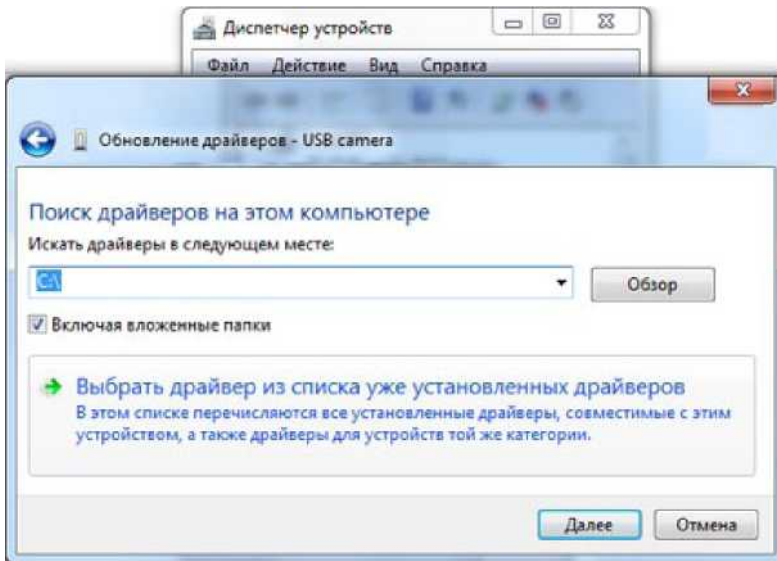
Диспетчер устройств

Файл Действие Вид Справка

Обновление драйверов - USB camera

Поиск драйверов на этом компьютере

Искать драйверы в следующем месте:

C:\

Обзор

Включая вложенные папки

Выбрать драйвер из списка уже установленных драйверов

В этом списке перечисляются все установленные драйверы, совместимые с этим устройством, а также драйверы для устройств той же категории.

Далее

Отмена